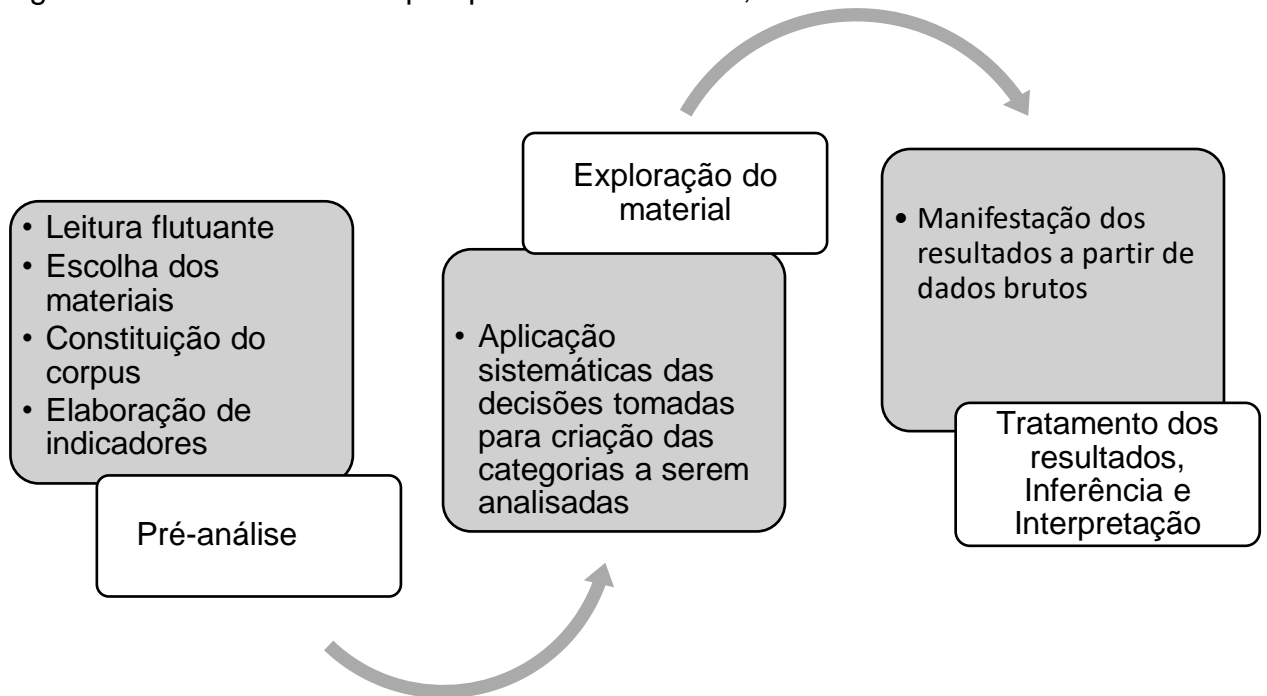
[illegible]

• Leitura flutuante
• Escolha dos materiais
• Constituição do corpus
• Elaboração de indicadores

Pré-análise

Exploração do material

• Aplicação sistemáticas das decisões tomadas para criação das categorias a serem analisadas

• Manifestação dos resultados a partir de dados brutos

Tratamento dos resultados, Inferência e Interpretação